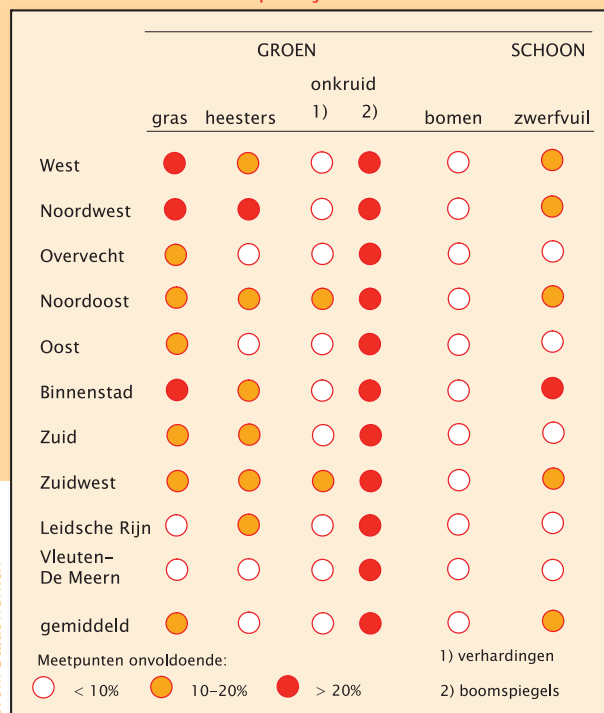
| | GROEN | | | | | SCHOON |
|---|---|---|---|---|---|---|
| | gras | heesters | onkruid 1) | onkruid 2) | bomen | zwerfvuil |
| West | | | | | | |
| Noordwest | | | | | | |
| Overvecht | | | | | | |
| Noordoost | | | | | | |
| Oost | | | | | | |
| Binnenstad | | | | | | |
| Zuid | | | | | | |
| Zuidwest | | | | | | |
| Leidsche Rijn | | | | | | |
| Vleuten-De Meern | | | | | | |
| gemiddeld | | | | | | |

Meetpunten onvoldoende:
< 10%   10-20%   > 20%

1) verhardingen
2) boomspiegels